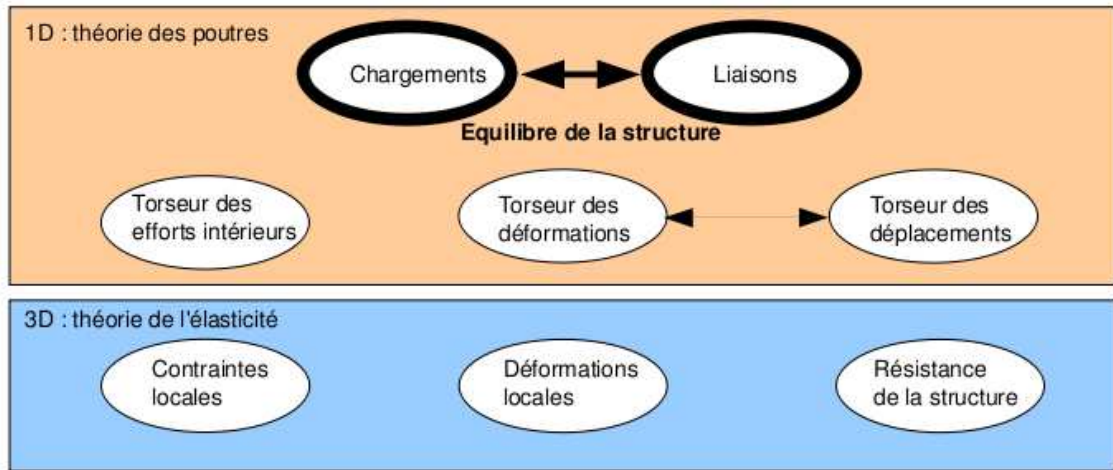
1D : théorie des poutres

Chargements

Liaisons

Equilibre de la structure

Torseur des efforts intérieurs

Torseur des déformations

Torseur des déplacements

3D : théorie de l'élasticité

Contraintes locales

Déformations locales

Résistance de la structure